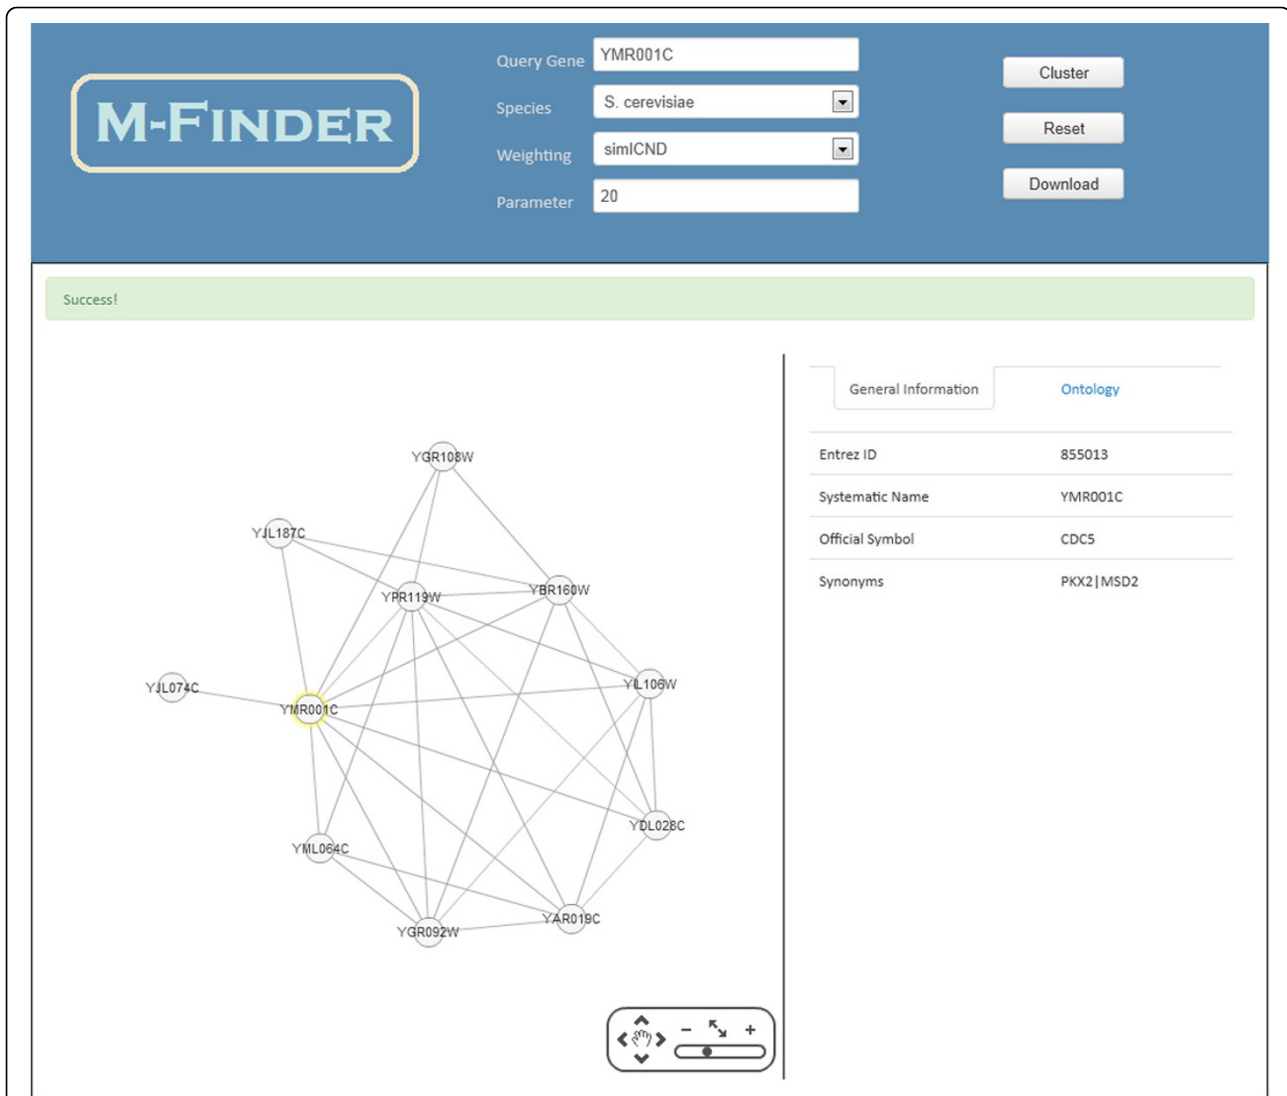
M-FINDER

Query Gene YMR001C
Species S. cerevisiae
Weighting simICND
Parameter 20

Cluster
Reset
Download

Success!

YGR108W
YJL187C
YPR119W
YBR160W
YJL074C
YMR001C
YIL106W
YDL028C
YML064C
YGR092W
YAR019C

General Information | Ontology

| | |
|---|---|
| Entrez ID | 855013 |
| Systematic Name | YMR001C |
| Official Symbol | CDC5 |
| Synonyms | PKX2\|MSD2 |